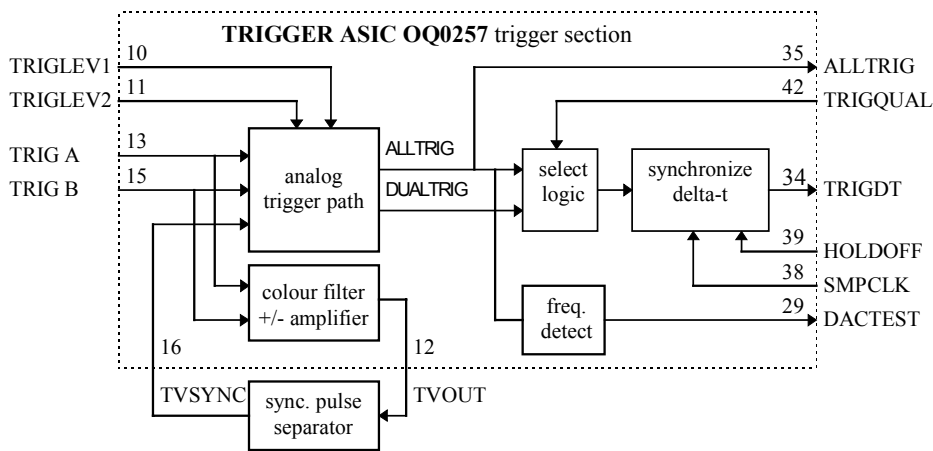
TRIGGER ASIC OQ0257 trigger section

TRIGLEV1 10
TRIGLEV2 11
TRIG A 13
TRIG B 15

analog trigger path

ALLTRIG
DUALTRIG

select logic

synchronize delta-t

35 ALLTRIG
42 TRIGQUAL
34 TRIGDT
39 HOLDOFF
38 SMPCLK
29 DACTEST

colour filter +/- amplifier

freq. detect

16
12

TVSYNC
sync. pulse separator
TVOUT